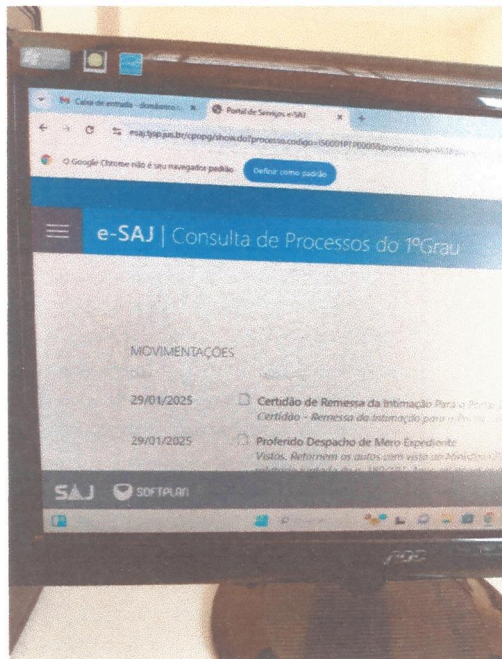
Caixa de entrada - domiberco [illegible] ×
Portal de Serviços e-SAJ ×
+
esaj.tjsp.jus.br/cpopg/show.do?processo.codigo=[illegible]
O Google Chrome não é seu navegador padrão
Definir como padrão

e-SAJ | Consulta de Processos do 1ºGrau

MOVIMENTAÇÕES
Data
Movimento
29/01/2025
Certidão de Remessa da Intimação Para o Portal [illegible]
Certidão - Remessa de Intimação para o Portal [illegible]
29/01/2025
Proferido Despacho de Mero Expediente
Vistos. Retornem os autos com vista ao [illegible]
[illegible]

SAJ
SOFTPLAN

AOC